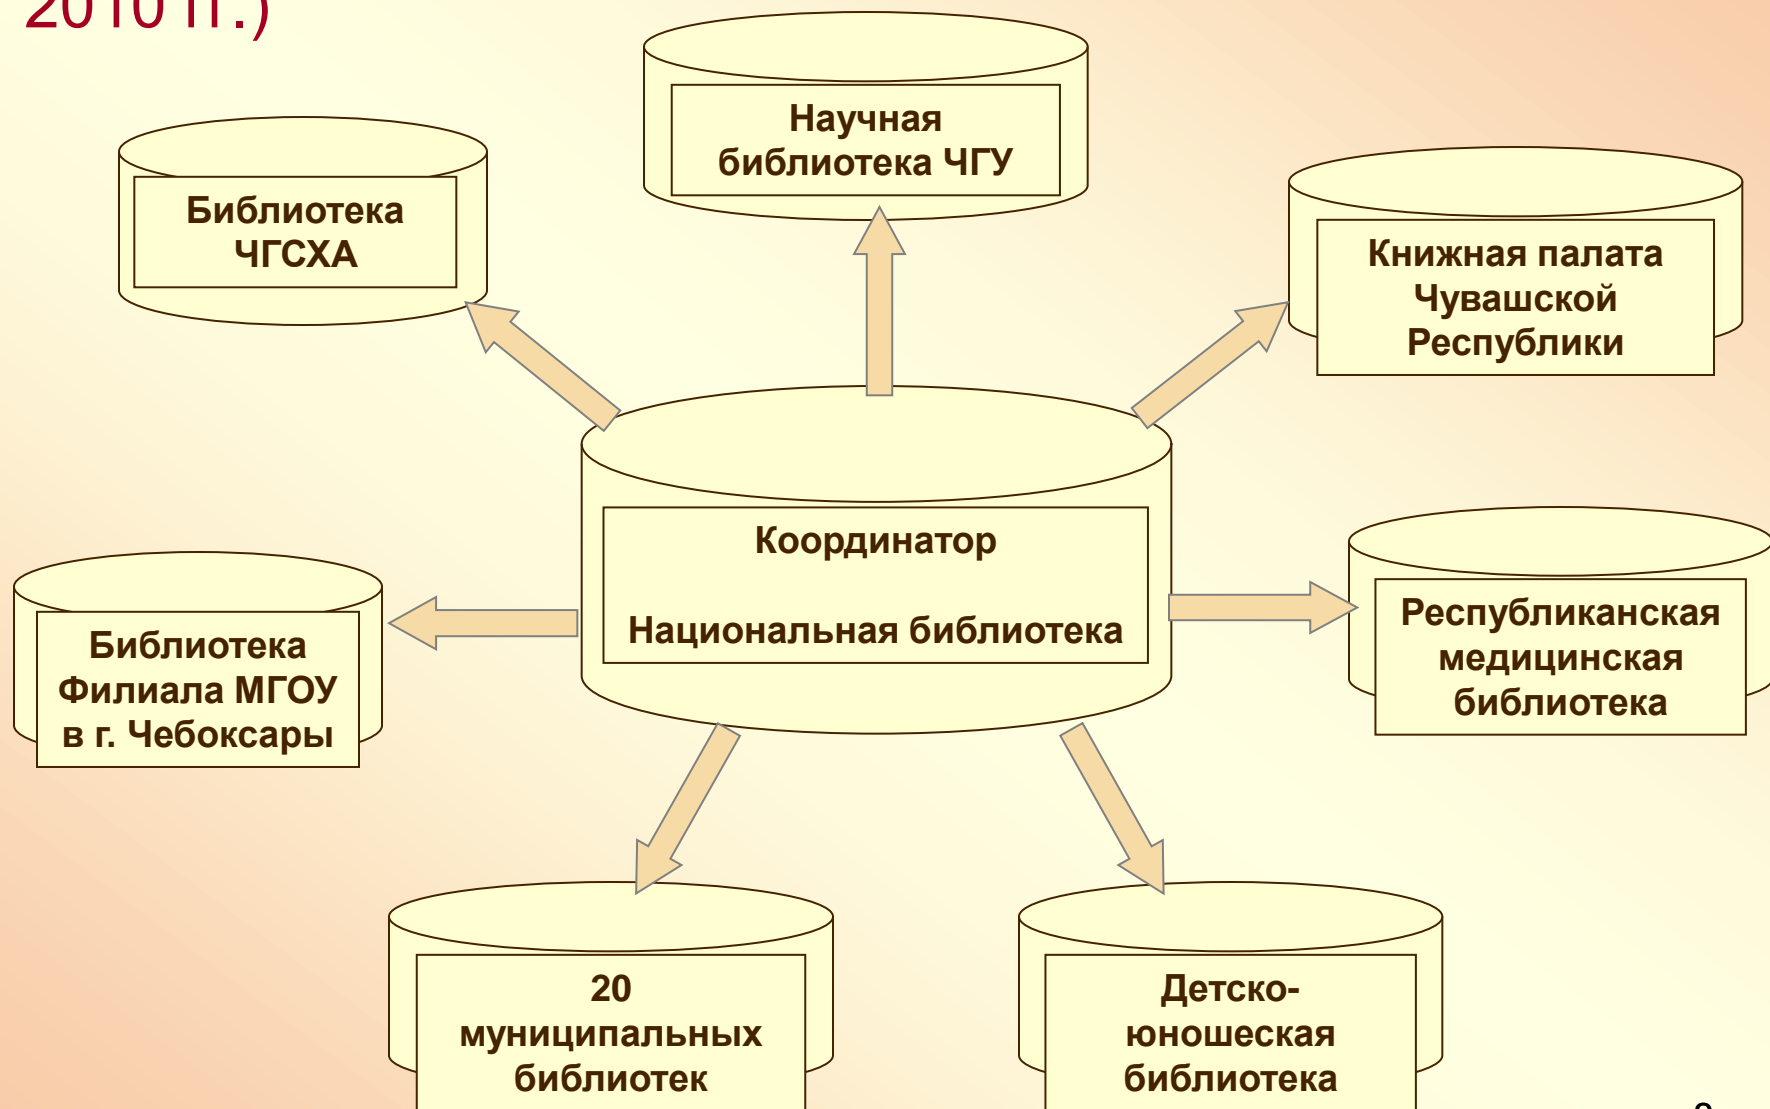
2010 г.)

Научная библиотека ЧГУ

Библиотека ЧГСХА

Книжная палата Чувашской Республики

Координатор

Национальная библиотека

Библиотека Филиала МГОУ в г. Чебоксары

Республиканская медицинская библиотека

20 муниципальных библиотек

Детско-юношеская библиотека